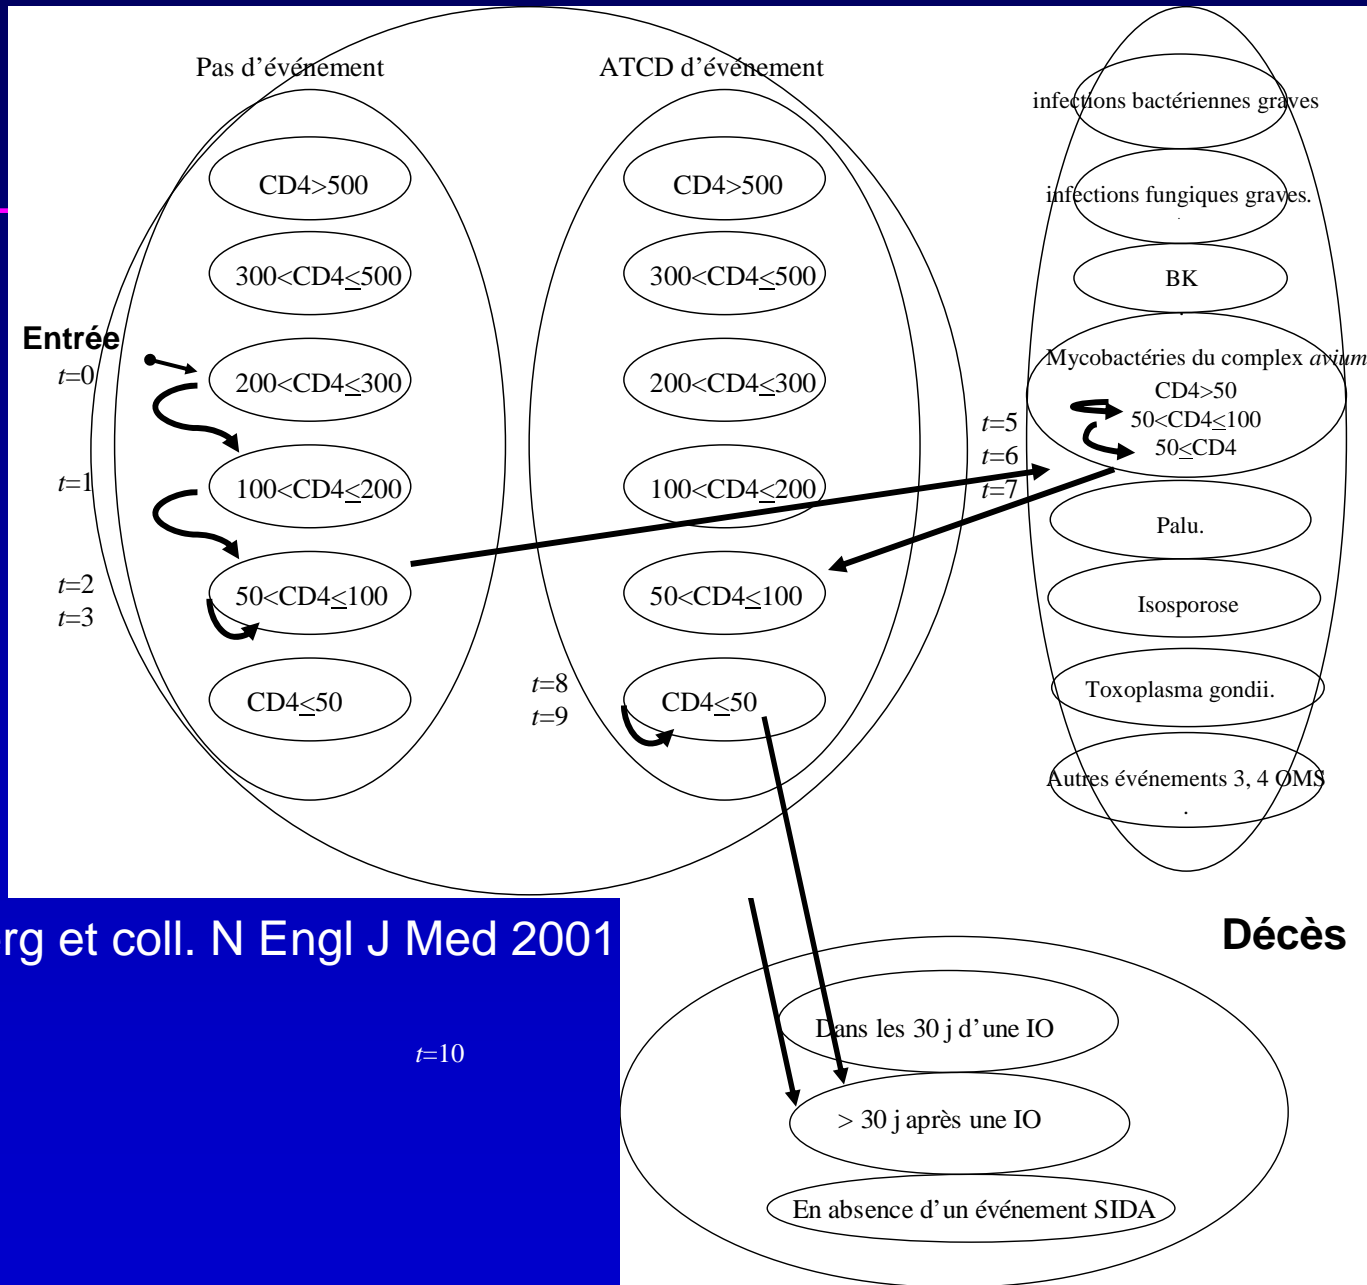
Pas d'événement

ATCD d'événement

CD4>500

300<CD4≤500

200<CD4≤300

100<CD4≤200

50<CD4≤100

CD4≤50

CD4>500

300<CD4≤500

200<CD4≤300

100<CD4≤200

50<CD4≤100

CD4≤50

Entrée

$t$=0

$t$=1

$t$=2

$t$=3

$t$=8

$t$=9

$t$=5

$t$=6

$t$=7

infections bactériennes graves

infections fongiques graves.

BK

Mycobactéries du complex *avium*

CD4>50

50<CD4≤100

50≤CD4

Palu.

Isosporose

Toxoplasma gondii.

Autres événements 3, 4 OMS

rg et coll. N Engl J Med 2001

Décès

$t$=10

Dans les 30 j d'une IO

> 30 j après une IO

En absence d'un événement SIDA